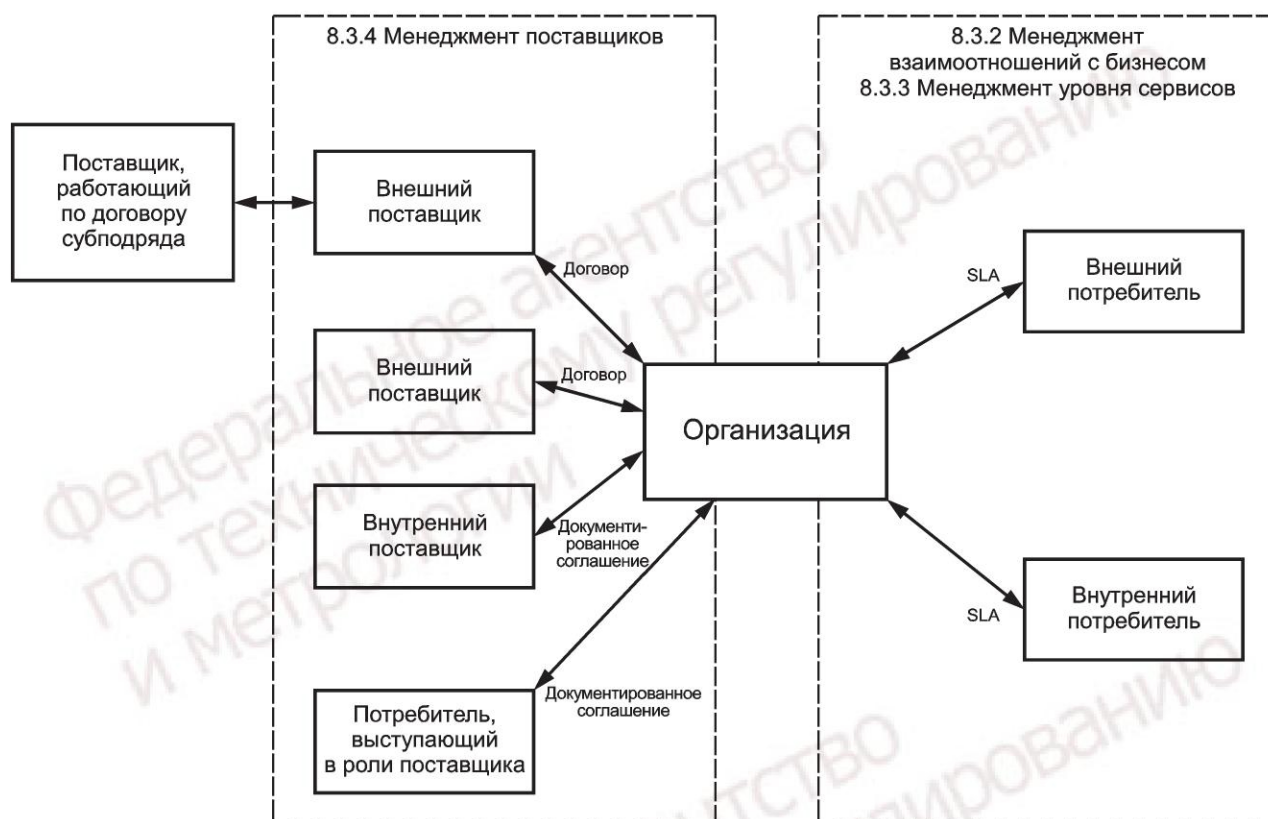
8.3.4 Менеджмент поставщиков

8.3.2 Менеджмент взаимоотношений с бизнесом
8.3.3 Менеджмент уровня сервисов

Поставщик, работающий по договору субподряда

Внешний поставщик

Договор

Внешний поставщик

Договор

Внутренний поставщик

Документированное соглашение

Потребитель, выступающий в роли поставщика

Документированное соглашение

Организация

SLA

Внешний потребитель

SLA

Внутренний потребитель

Федеральное агентство по техническому регулированию и метрологии

агентство регулированию